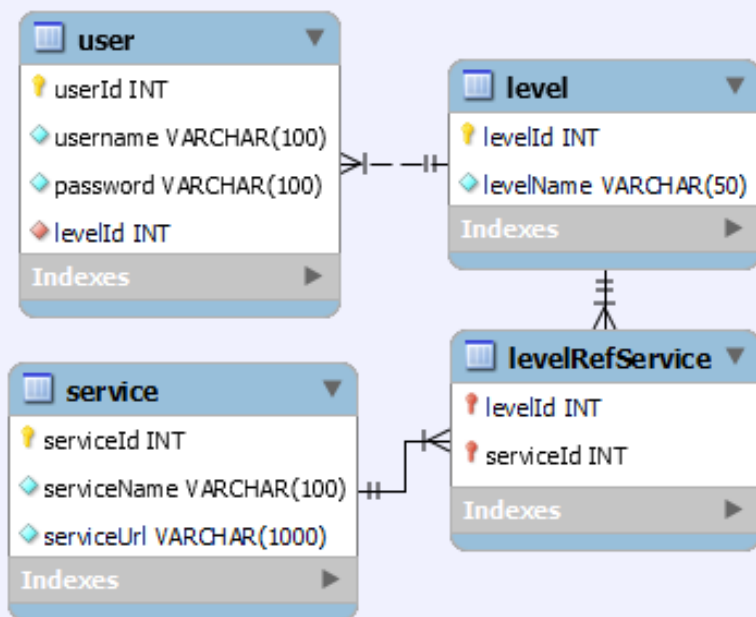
user
userId INT
username VARCHAR(100)
password VARCHAR(100)
levelId INT
Indexes

level
levelId INT
levelName VARCHAR(50)
Indexes

service
serviceId INT
serviceName VARCHAR(100)
serviceUrl VARCHAR(1000)
Indexes

levelRefService
levelId INT
serviceId INT
Indexes